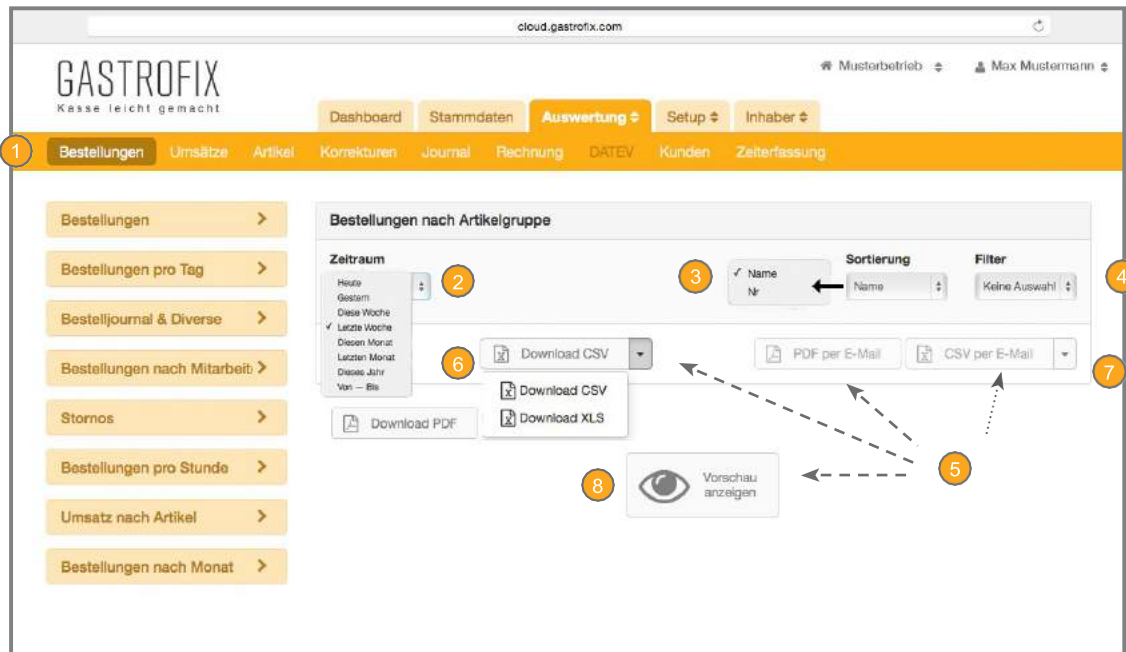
cloud.gastrofix.com

GASTROFIX
Kasse leicht gemacht

Musterbetrieb
Max Mustermann

Dashboard
Stammdaten
Auswertung
Setup
Inhaber

1
Bestellungen
Umsätze
Artikel
Korrekturen
Journal
Rechnung
DATEV
Kunden
Zeiterfassung

Bestellungen
Bestellungen pro Tag
Bestelljournal & Diverse
Bestellungen nach Mitarbeit
Stornos
Bestellungen pro Stunde
Umsatz nach Artikel
Bestellungen nach Monat

Bestellungen nach Artikelgruppe

Zeitraum
Heute
Gestern
Diese Woche
✓ Letzte Woche
Diesen Monat
Letzten Monat
Dieses Jahr
Von — Bis
2

3
✓ Name
Nr

Sortierung
Name

Filter
Keine Auswahl
4

6
Download CSV
Download CSV
Download XLS

Download PDF

PDF per E-Mail
CSV per E-Mail
7

5

8
Vorschau anzeigen